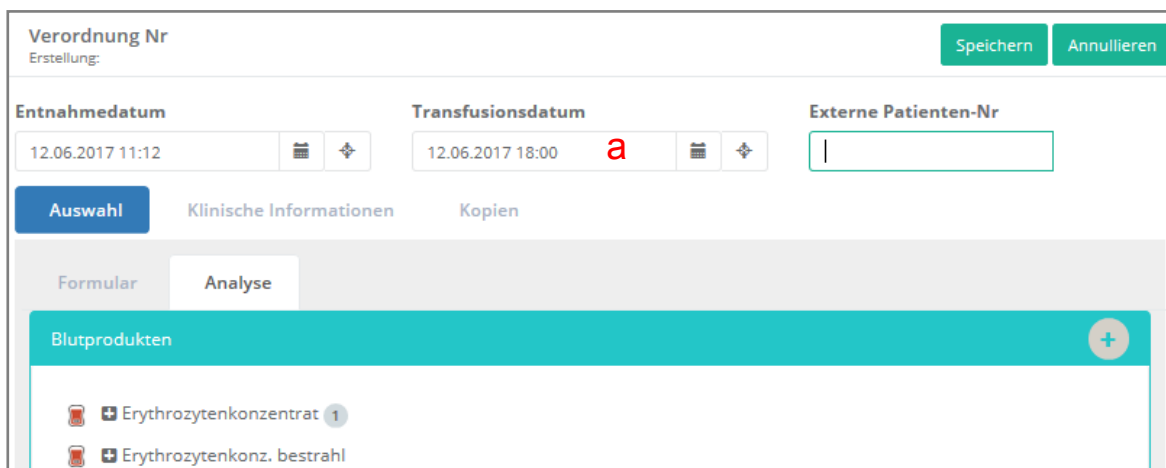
Verordnung Nr
Erstellung:

Speichern Annullieren

Entnahmedatum
12.06.2017 11:12

Transfusionsdatum
12.06.2017 18:00 a

Externe Patienten-Nr

Auswahl Klinische Informationen Kopien

Formular Analyse

Blutprodukten +

Erythrozytenkonzentrat 1

Erythrozytenkonz. bestrahl